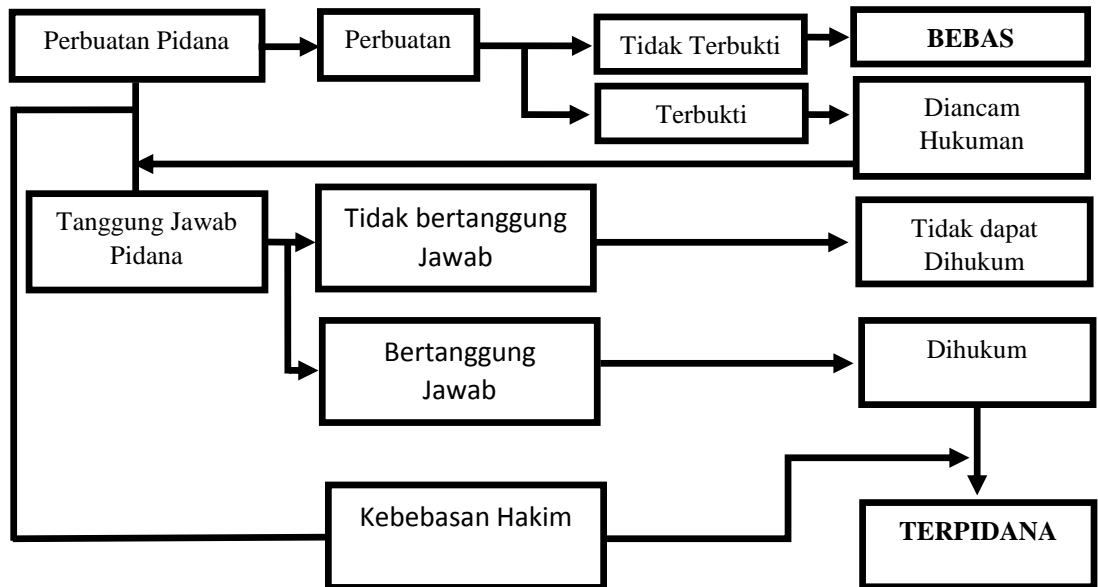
Perbuatan Pidana

Perbuatan

Tidak Terbukti

BEBAS

Terbukti

Diancam Hukuman

Tanggung Jawab Pidana

Tidak bertanggung Jawab

Tidak dapat Dihukum

Bertanggung Jawab

Dihukum

Kebebasan Hakim

TERPIDANA